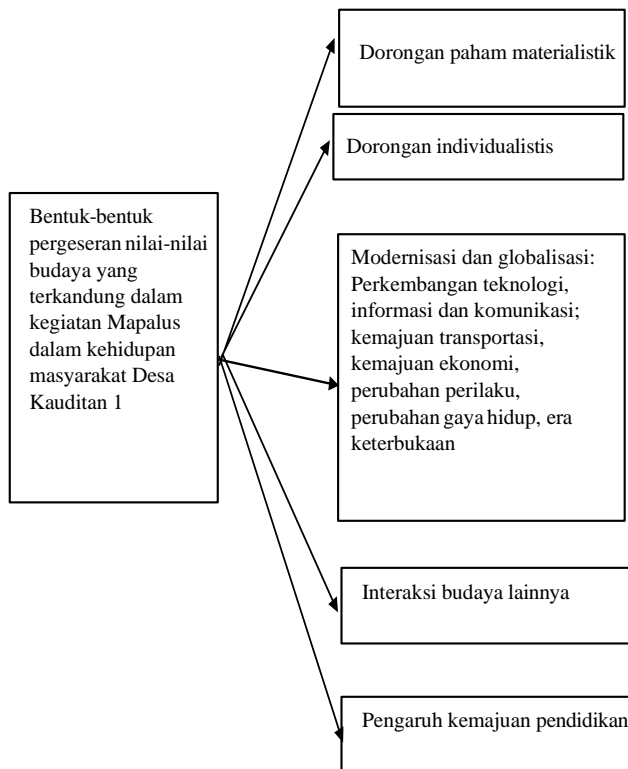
Bentuk-bentuk pergeseran nilai-nilai budaya yang terkandung dalam kegiatan Mapalus dalam kehidupan masyarakat Desa Kauditan 1

Dorongan paham materialistik

Dorongan individualistis

Modernisasi dan globalisasi: Perkembangan teknologi, informasi dan komunikasi; kemajuan transportasi, kemajuan ekonomi, perubahan perilaku, perubahan gaya hidup, era keterbukaan

Interaksi budaya lainnya

Pengaruh kemajuan pendidikan